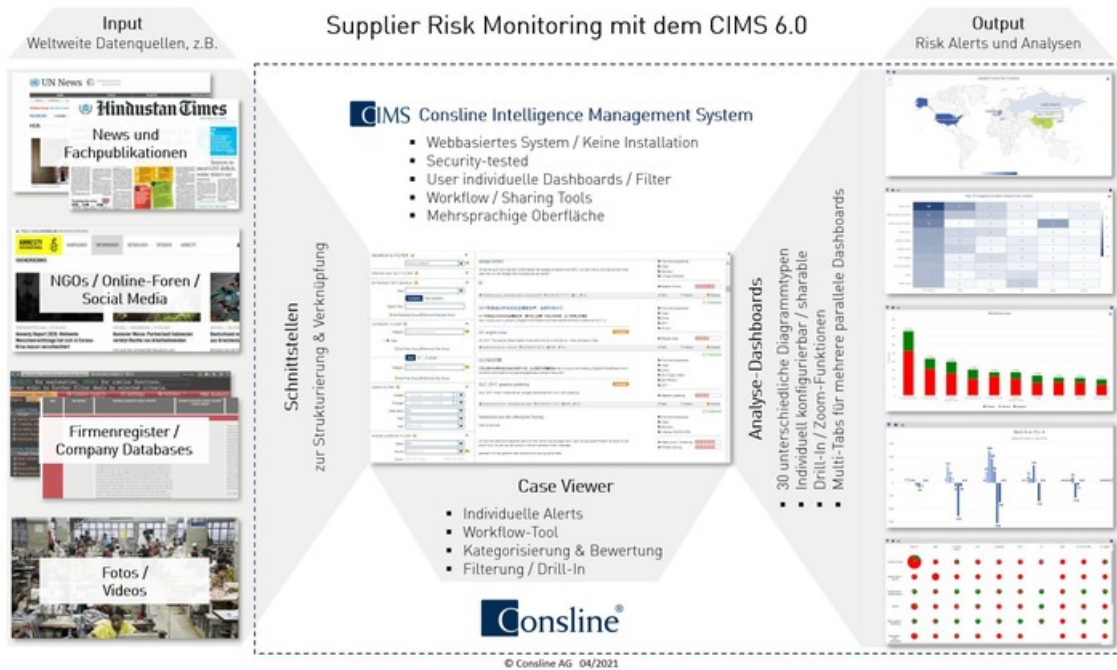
Input
Weltweite Datenquellen, z.B.

Supplier Risk Monitoring mit dem CIMS 6.0

Output
Risk Alerts und Analysen

UN News

Hindustan Times

News und Fachpublikationen

NGOs / Online-Foren / Social Media

Firmenregister / Company Databases

Fotos / Videos

CIMS Consline Intelligence Management System
- Webbasiertes System / Keine Installation
- Security-tested
- User individuelle Dashboards / Filter
- Workflow / Sharing Tools
- Mehrsprachige Oberfläche

Schnittstellen
zur Strukturierung & Verknüpfung

Analyse-Dashboards
- 30 unterschiedliche Diagrammtypen
- Individuell konfigurierbar / sharable
- Drill-In / Zoom-Funktionen
- Multi-Tabs für mehrere parallele Dashboards

Case Viewer
- Individuelle Alerts
- Workflow-Tool
- Kategorisierung & Bewertung
- Filterung / Drill-In

Consline®

© Consline AG 04/2021